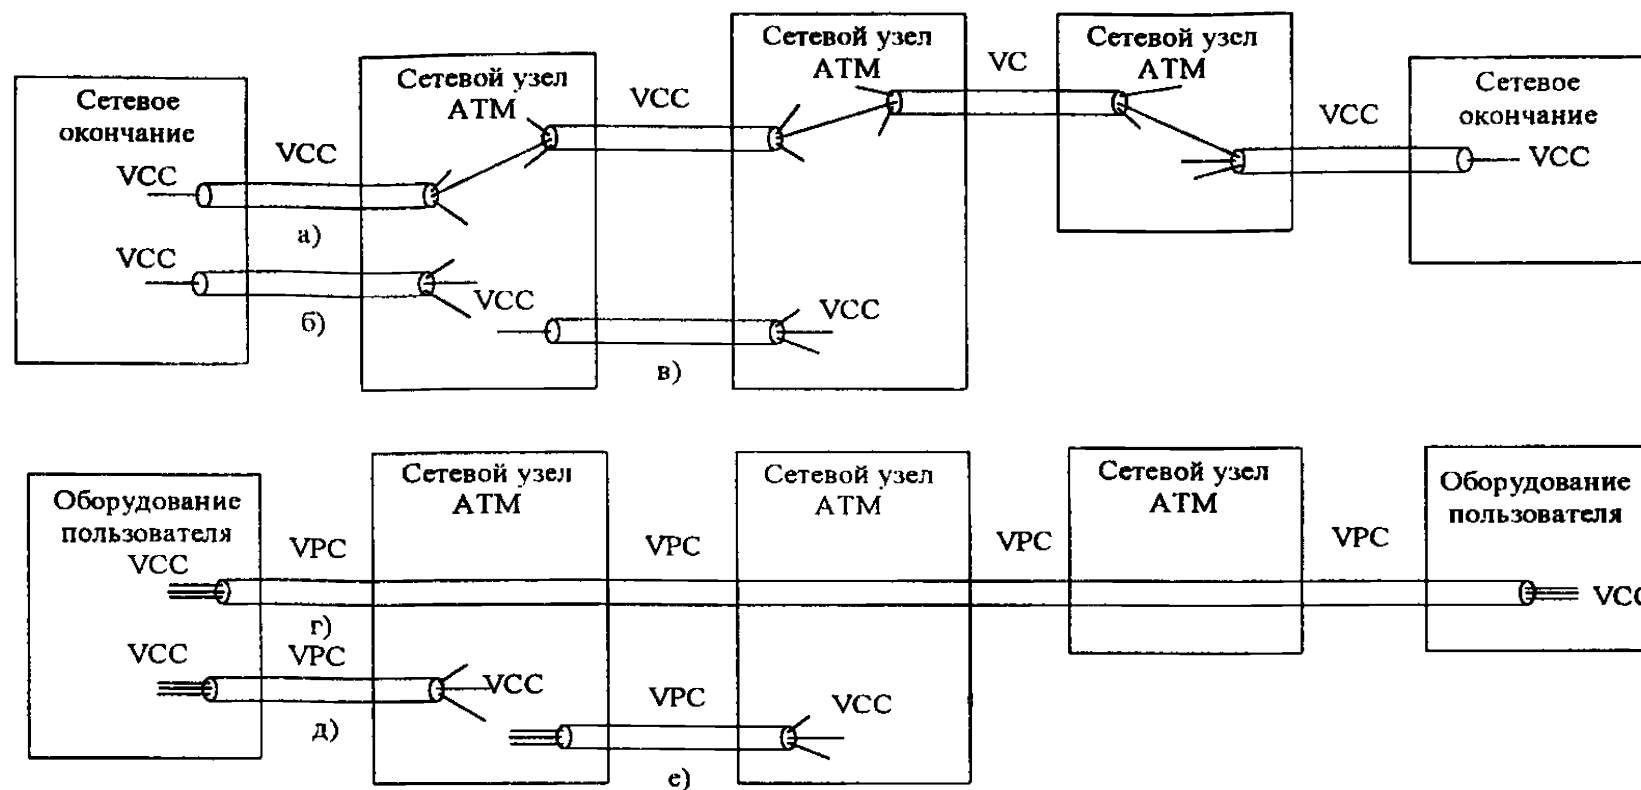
Сетевое окончание

VCC

VCC

а)

VCC

б)

Сетевой узел АТМ

VCC

VCC

в)

Сетевой узел АТМ

VCC

VC

Сетевой узел АТМ

VCC

Сетевое окончание

VCC

Оборудование пользователя

VCC

VPC

г)

VCC

VPC

д)

Сетевой узел АТМ

VCC

VPC

VPC

е)

Сетевой узел АТМ

VCC

VPC

Сетевой узел АТМ

VPC

Оборудование пользователя

VC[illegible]